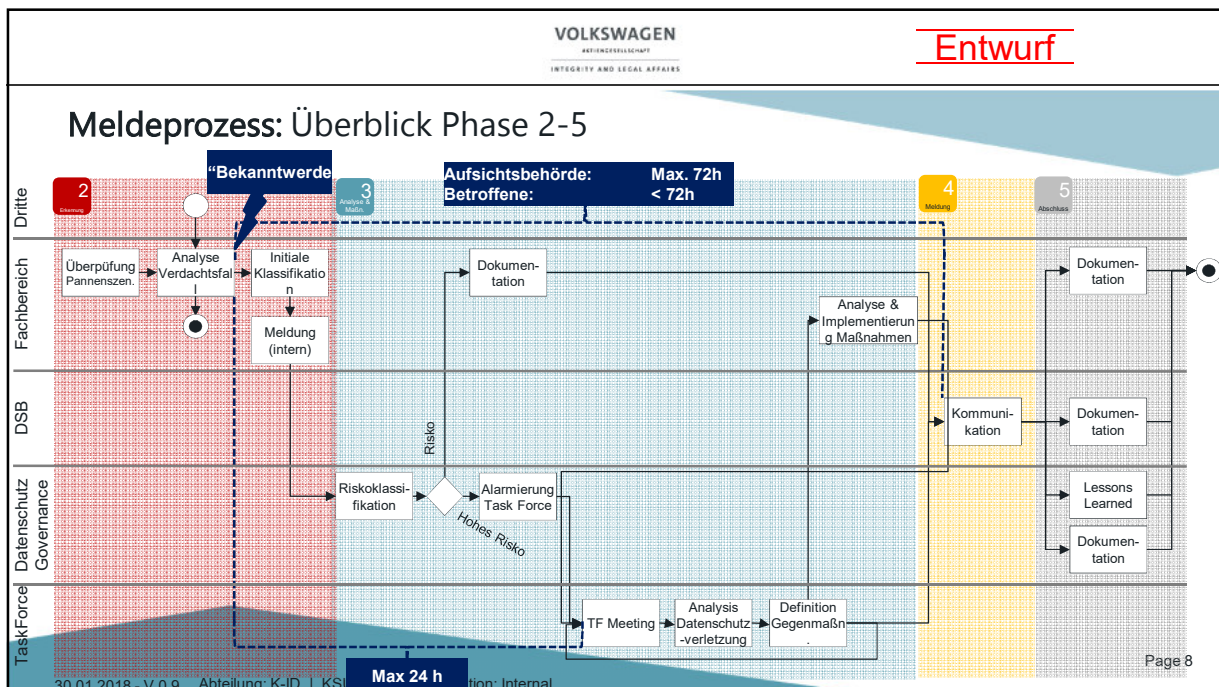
VOLKSWAGEN
AKTIENGESELLSCHAFT
INTEGRITY AND LEGAL AFFAIRS

Entwurf

Meldeprozess: Überblick Phase 2-5

"Bekanntwerde

Aufsichtsbehörde: Max. 72h
Betroffene: < 72h

2 Erkennung
3 Analyse & Maßn
4 Meldung
5 Abschluss

Dritte
Fachbereich
DSB
Datenschutz Governance
TaskForce

Überprüfung Pannenszen.
Analyse Verdachtsfall
Initiale Klassifikation
Meldung (intern)
Dokumentation
Analyse & Implementierung Maßnahmen
Kommunikation
Dokumentation
Dokumentation
Risko
Risikoklassifikation
Alarmierung Task Force
Hohes Risko
Lessons Learned
Dokumentation
TF Meeting
Analysis Datenschutz-verletzung
Definition Gegenmaßn.

Max 24 h

30.01.2018 - V 0.9 Abteilung: K-ID | KSI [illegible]tion: Internal

Page 8